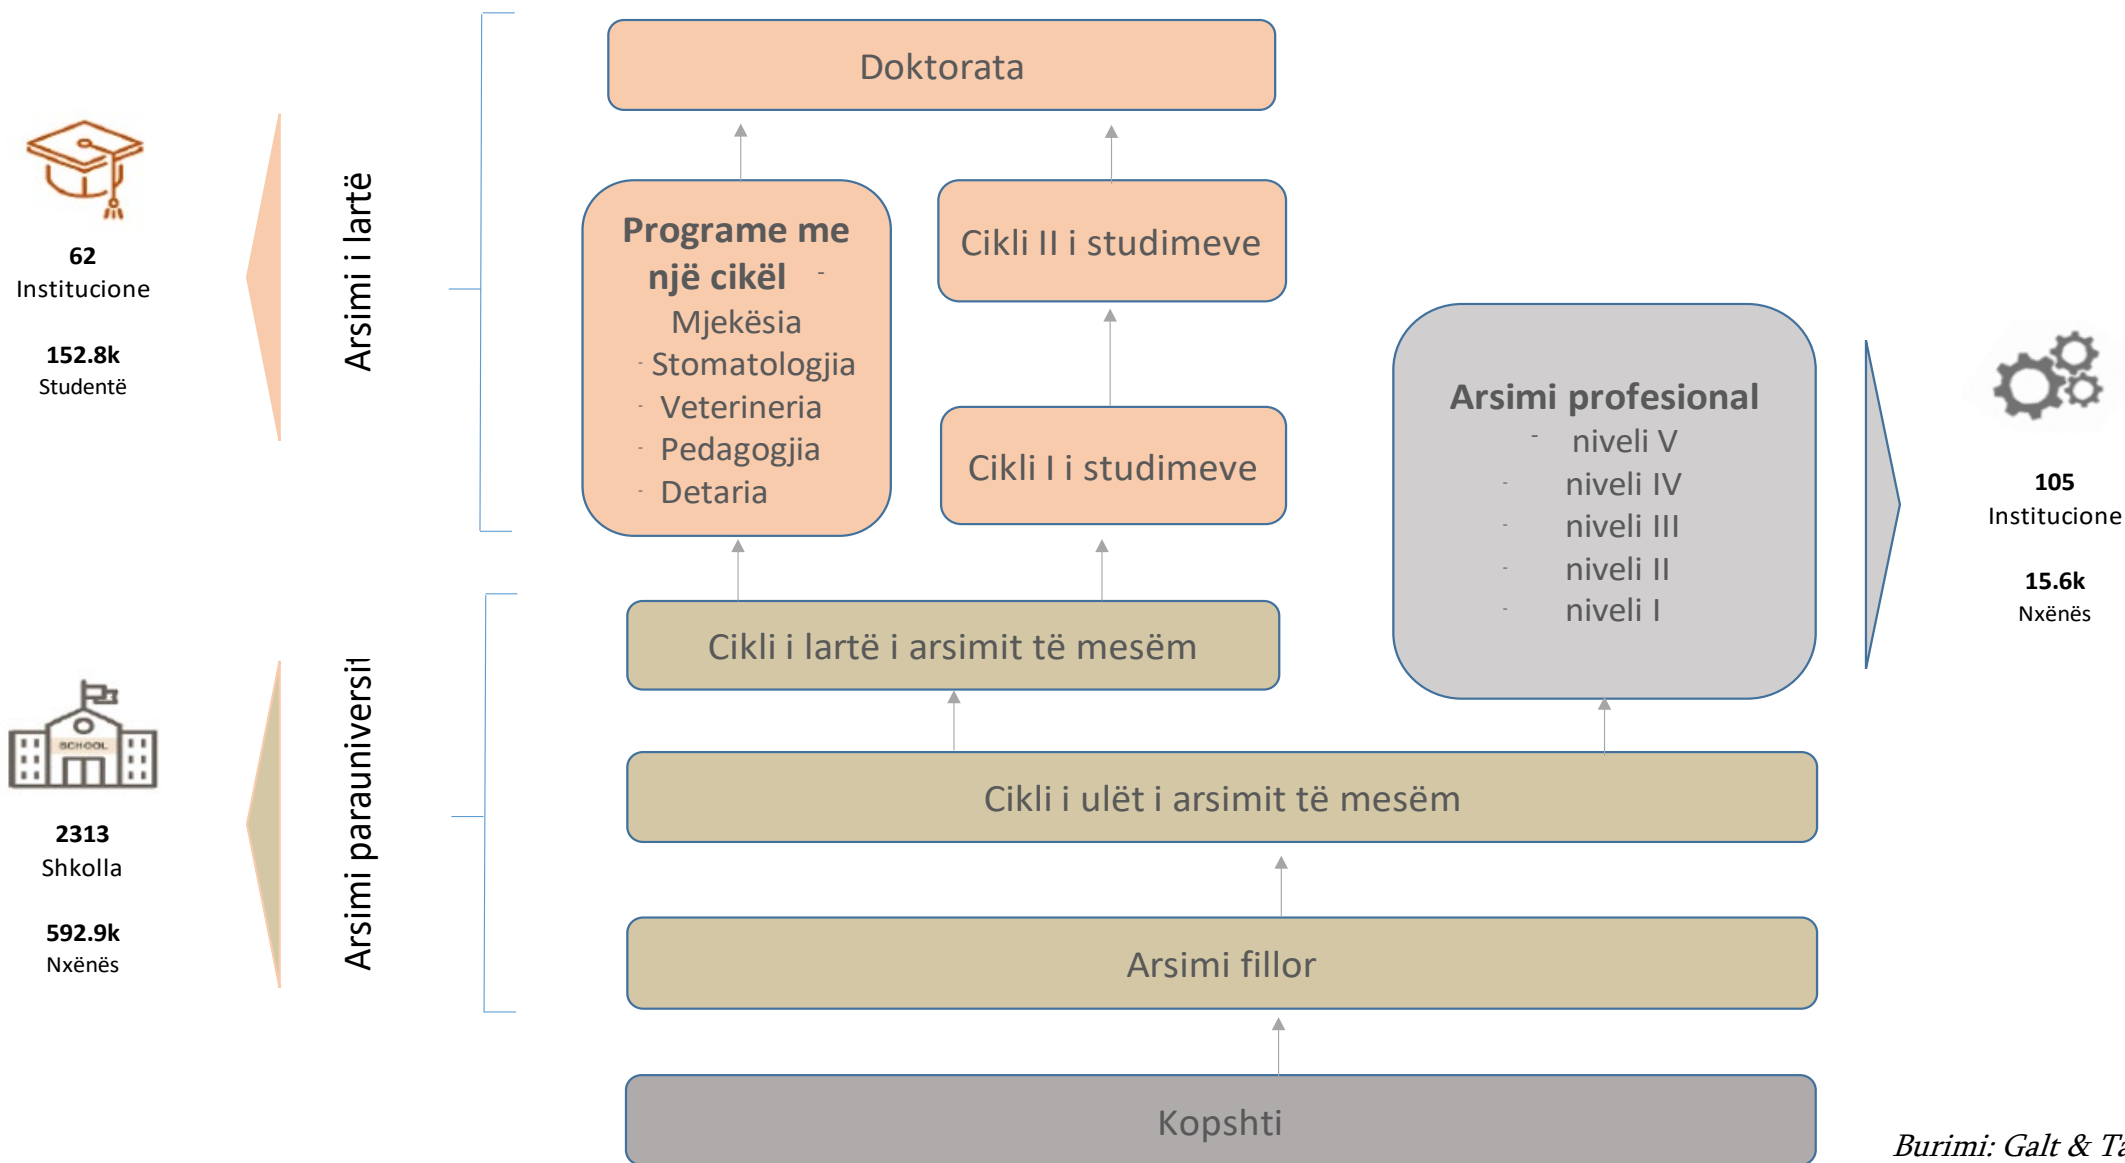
62
Institucione

152.8k
Studentë

Arsimi i lartë

Doktorata

Programe me një cikël -
Mjekësia
- Stomatologjia
- Veterineria
- Pedagogjia
- Detaria

Cikli II i studimeve

Cikli I i studimeve

Arsimi profesional
- niveli V
- niveli IV
- niveli III
- niveli II
- niveli I

105
Institucione

15.6k
Nxënës

SCHOOL

2313
Shkolla

592.9k
Nxënës

Arsimi parauniversi

Cikli i lartë i arsimit të mesëm

Cikli i ulët i arsimit të mesëm

Arsimi fillor

Kopshti

Burimi: Galt & Ta